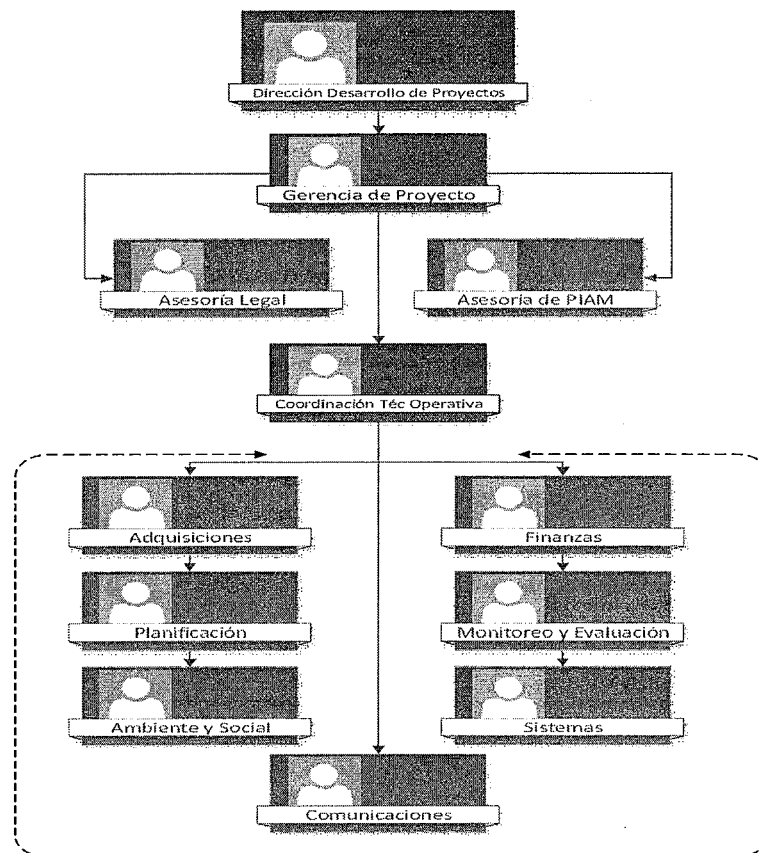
Dirección Desarrollo de Proyectos

Gerencia de Proyecto

Asesoría Legal

Asesoría de PIAM

Coordinación Téc Operativa

Adquisiciones

Planificación

Ambiente y Social

Finanzas

Monitoreo y Evaluación

Sistemas

Comunicaciones